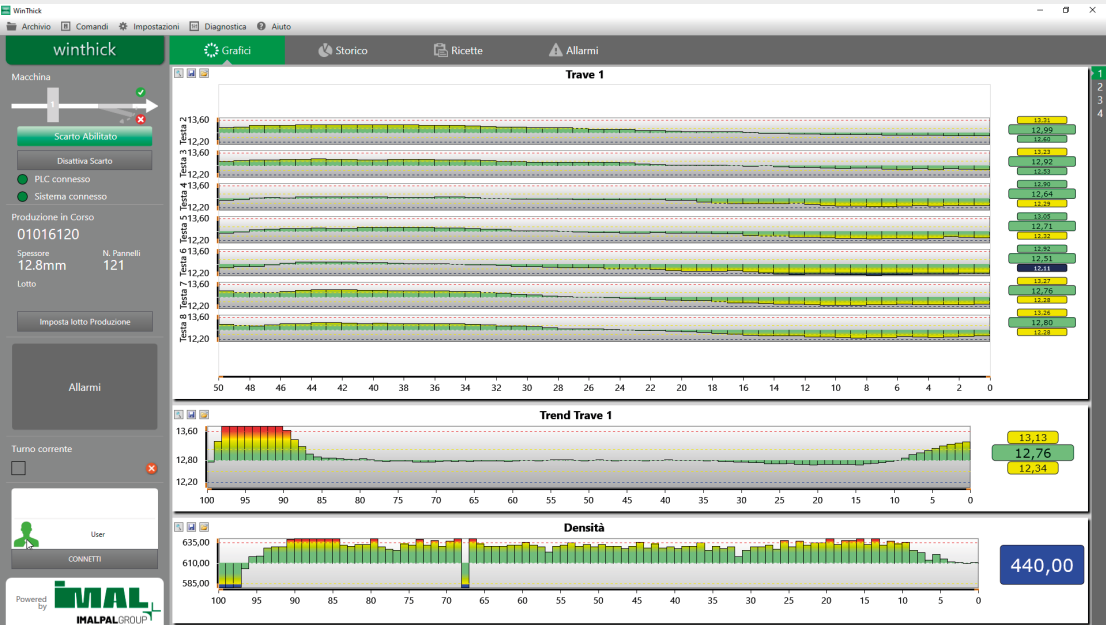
WinThick

Archivio Comandi Impostazioni Diagnostica Aiuto

winthick

Grafici Storico Ricette Allarmi

Macchina

1

Scarto Abilitato

Disattiva Scarto

PLC connesso

Sistema connesso

Produzione in Corso

01016120

Spessore
12.8mm

N. Pannelli
121

Lotto

Imposta lotto Produzione

Allarmi

Turno corrente

User

CONNETTI

Powered by IMAL IMALPALGROUP

Trave 1

Testa 2 13,60 12,20
Testa 3 13,60 12,20
Testa 4 13,60 12,20
Testa 5 13,60 12,20
Testa 6 13,60 12,20
Testa 7 13,60 12,20
Testa 8 13,60 12,20

50 48 46 44 42 40 38 36 34 32 30 28 26 24 22 20 18 16 14 12 10 8 6 4 2 0

13,31
12,99
12,60

13,23
12,92
12,53

12,90
12,64
12,29

13,05
12,71
12,32

12,92
12,51
12,11

13,27
12,76
12,28

13,26
12,80
12,28

1
2
3
4

Trend Trave 1

13,60
12,80
12,20

100 95 90 85 80 75 70 65 60 55 50 45 40 35 30 25 20 15 10 5 0

13,13
12,76
12,34

Densità

635,00
610,00
585,00

100 95 90 85 80 75 70 65 60 55 50 45 40 35 30 25 20 15 10 5 0

440,00